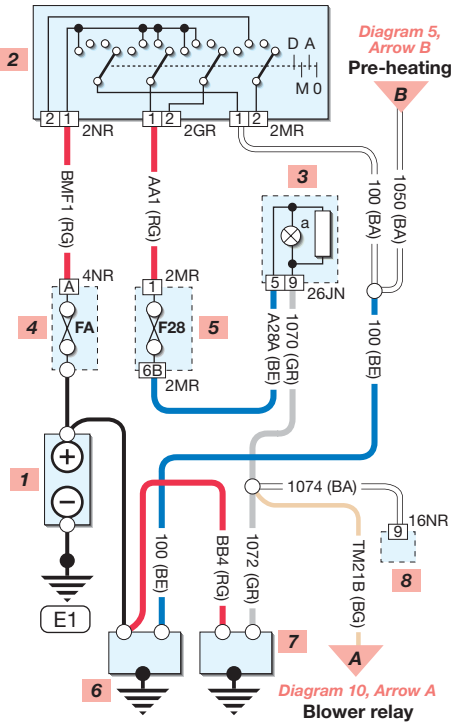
2
D A
M 0
2 1 2NR
1 2 2GR
1 2 2MR
Diagram 5, Arrow B
Pre-heating
B
BMF1 (RG)
AA1 (RG)
3
a
100 (BA)
1050 (BA)
5 9 26JN
A 4NR
1 2MR
4
FA
F28
5
A28A (BE)
1070 (GR)
100 (BE)
6B 2MR
1
1074 (BA)
9 16NR
8
100 (BE)
BB4 (RG)
1072 (GR)
TM21B (BG)
E1
6
7
A
Diagram 10, Arrow A
Blower relay